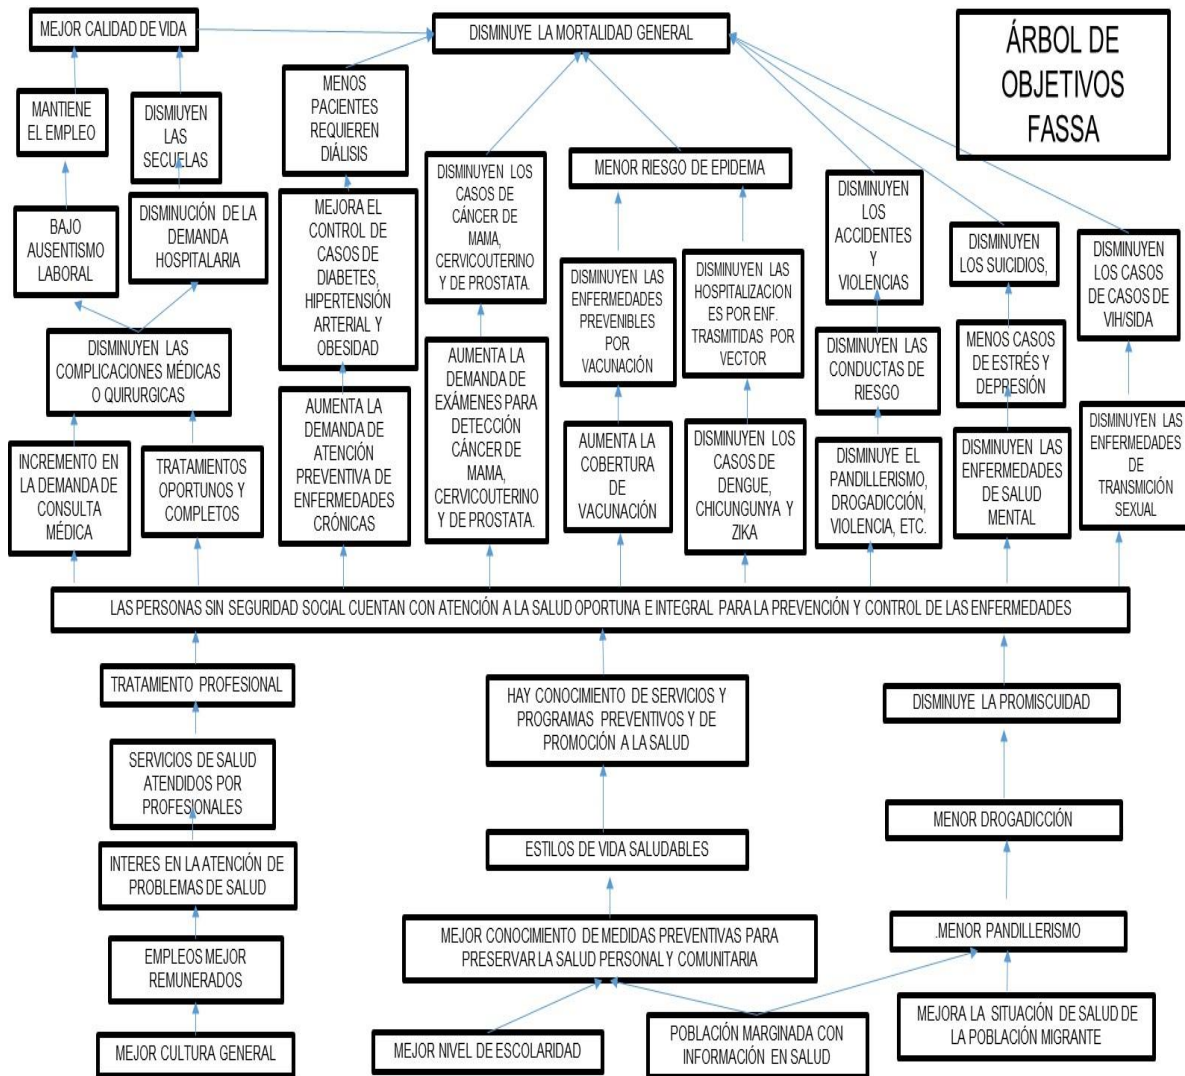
ÁRBOL DE OBJETIVOS FASSA

MEJOR CALIDAD DE VIDA

DISMINUYE LA MORTALIDAD GENERAL

MANTIENE EL EMPLEO

DISMIUYEN LAS SECUELAS

MENOS PACIENTES REQUIEREN DIÁLISIS

BAJO AUSENTISMO LABORAL

DISMINUCIÓN DE LA DEMANDA HOSPITALARIA

MEJORA EL CONTROL DE CASOS DE DIABETES, HIPERTENSIÓN ARTERIAL Y OBESIDAD

DISMINUYEN LOS CASOS DE CÁNCER DE MAMA, CERVICOUTERINO Y DE PROSTATA.

MENOR RIESGO DE EPIDEMA

DISMINUYEN LOS ACCIDENTES Y VIOLENCIAS

DISMINUYEN LOS SUICIDIOS,

DISMINUYEN LOS CASOS DE CASOS DE VIH/SIDA

DISMINUYEN LAS COMPLICACIONES MÉDICAS O QUIRURGICAS

DISMINUYEN LAS ENFERMEDADES PREVENIBLES POR VACUNACIÓN

DISMINUYEN LAS HOSPITALIZACIONES POR ENF. TRASMITIDAS POR VECTOR

DISMINUYEN LAS CONDUCTAS DE RIESGO

MENOS CASOS DE ESTRÉS Y DEPRESIÓN

INCREMENTO EN LA DEMANDA DE CONSULTA MÉDICA

TRATAMIENTOS OPORTUNOS Y COMPLETOS

AUMENTA LA DEMANDA DE ATENCIÓN PREVENTIVA DE ENFERMEDADES CRÓNICAS

AUMENTA LA DEMANDA DE EXÁMENES PARA DETECCIÓN CÁNCER DE MAMA, CERVICOUTERINO Y DE PROSTATA.

AUMENTA LA COBERTURA DE VACUNACIÓN

DISMINUYEN LOS CASOS DE DENGUE, CHICUNGUNYA Y ZIKA

DISMINUYE EL PANDILLERISMO, DROGADICCIÓN, VIOLENCIA, ETC.

DISMINUYEN LAS ENFERMEDADES DE SALUD MENTAL

DISMINUYEN LAS ENFERMEDADES DE TRANSMICIÓN SEXUAL

LAS PERSONAS SIN SEGURIDAD SOCIAL CUENTAN CON ATENCIÓN A LA SALUD OPORTUNA E INTEGRAL PARA LA PREVENCIÓN Y CONTROL DE LAS ENFERMEDADES

TRATAMIENTO PROFESIONAL

HAY CONOCIMIENTO DE SERVICIOS Y PROGRAMAS PREVENTIVOS Y DE PROMOCIÓN A LA SALUD

DISMINUYE LA PROMISCUIDAD

SERVICIOS DE SALUD ATENDIDOS POR PROFESIONALES

MENOR DROGADICCIÓN

INTERES EN LA ATENCIÓN DE PROBLEMAS DE SALUD

ESTILOS DE VIDA SALUDABLES

EMPLEOS MEJOR REMUNERADOS

MEJOR CONOCIMIENTO DE MEDIDAS PREVENTIVAS PARA PRESERVAR LA SALUD PERSONAL Y COMUNITARIA

.MENOR PANDILLERISMO

MEJORA LA SITUACIÓN DE SALUD DE LA POBLACIÓN MIGRANTE

MEJOR CULTURA GENERAL

MEJOR NIVEL DE ESCOLARIDAD

POBLACIÓN MARGINADA CON INFORMACIÓN EN SALUD